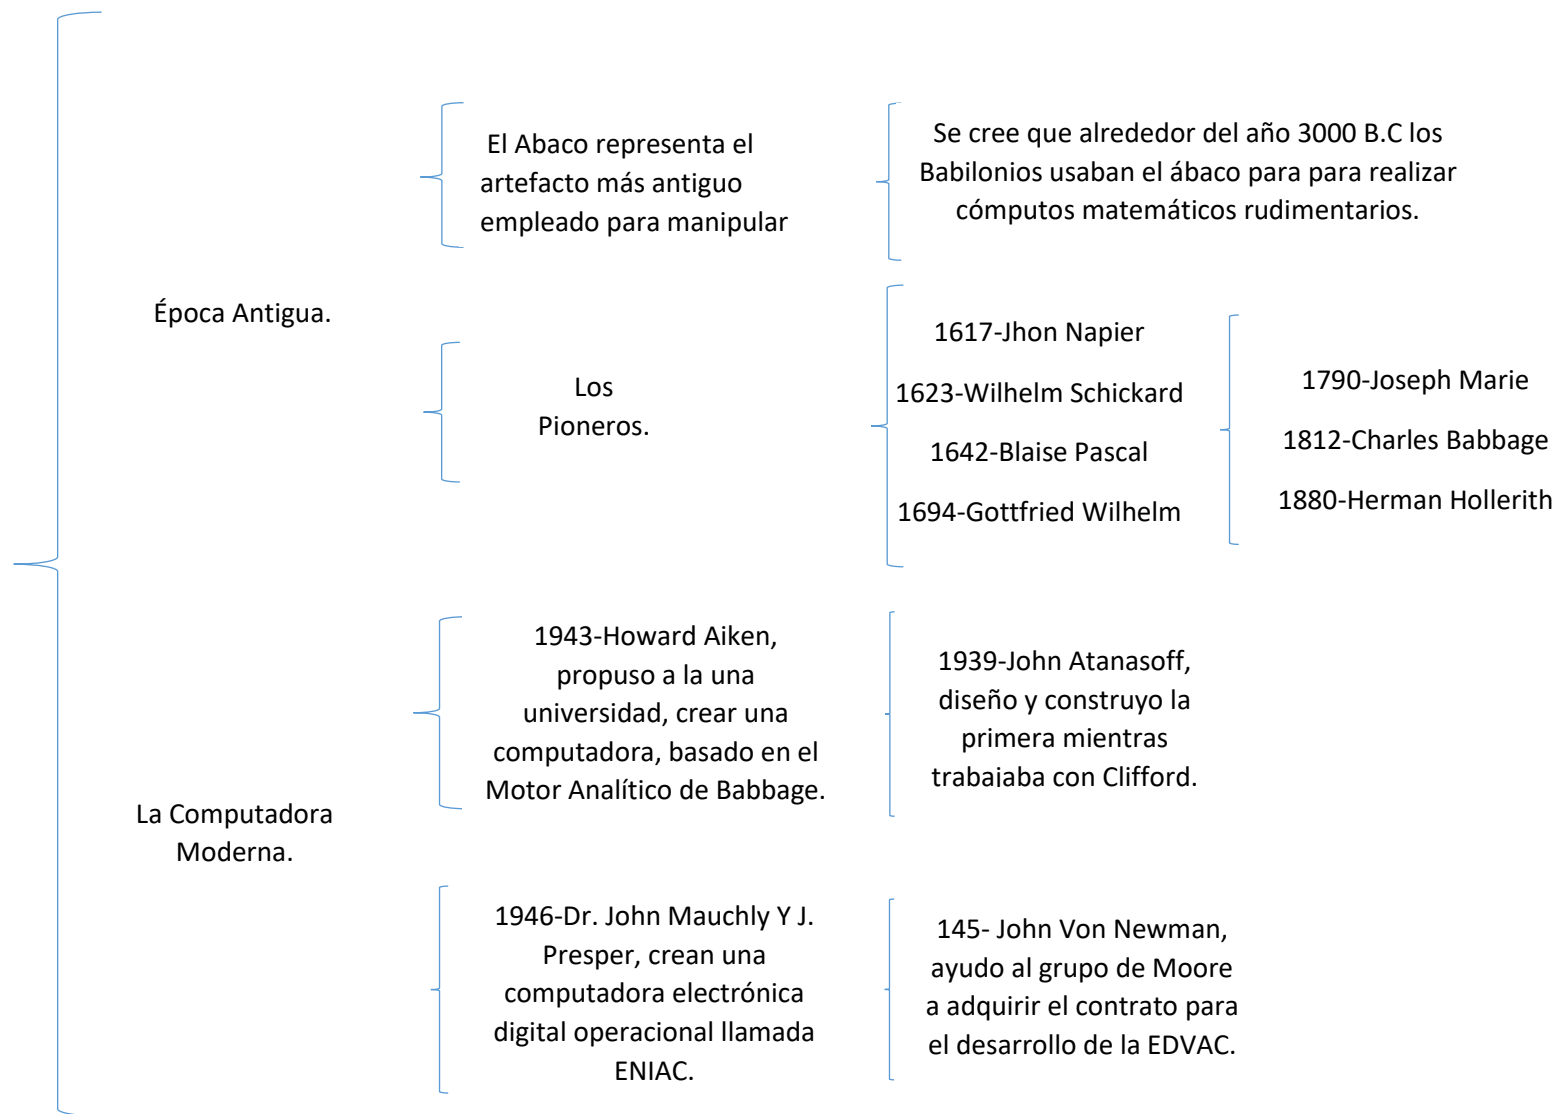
Época Antigua.

El Abaco representa el artefacto más antiguo empleado para manipular

Se cree que alrededor del año 3000 B.C los Babilonios usaban el ábaco para para realizar cómputos matemáticos rudimentarios.

Los Pioneros.

1617-Jhon Napier

1623-Wilhelm Schickard

1642-Blaise Pascal

1694-Gottfried Wilhelm

1790-Joseph Marie

1812-Charles Babbage

1880-Herman Hollerith

La Computadora Moderna.

1943-Howard Aiken, propuso a la una universidad, crear una computadora, basado en el Motor Analítico de Babbage.

1939-John Atanasoff, diseño y construyo la primera mientras trabajaba con Clifford.

1946-Dr. John Mauchly Y J. Presper, crean una computadora electrónica digital operacional llamada ENIAC.

145- John Von Newman, ayudo al grupo de Moore a adquirir el contrato para el desarrollo de la EDVAC.